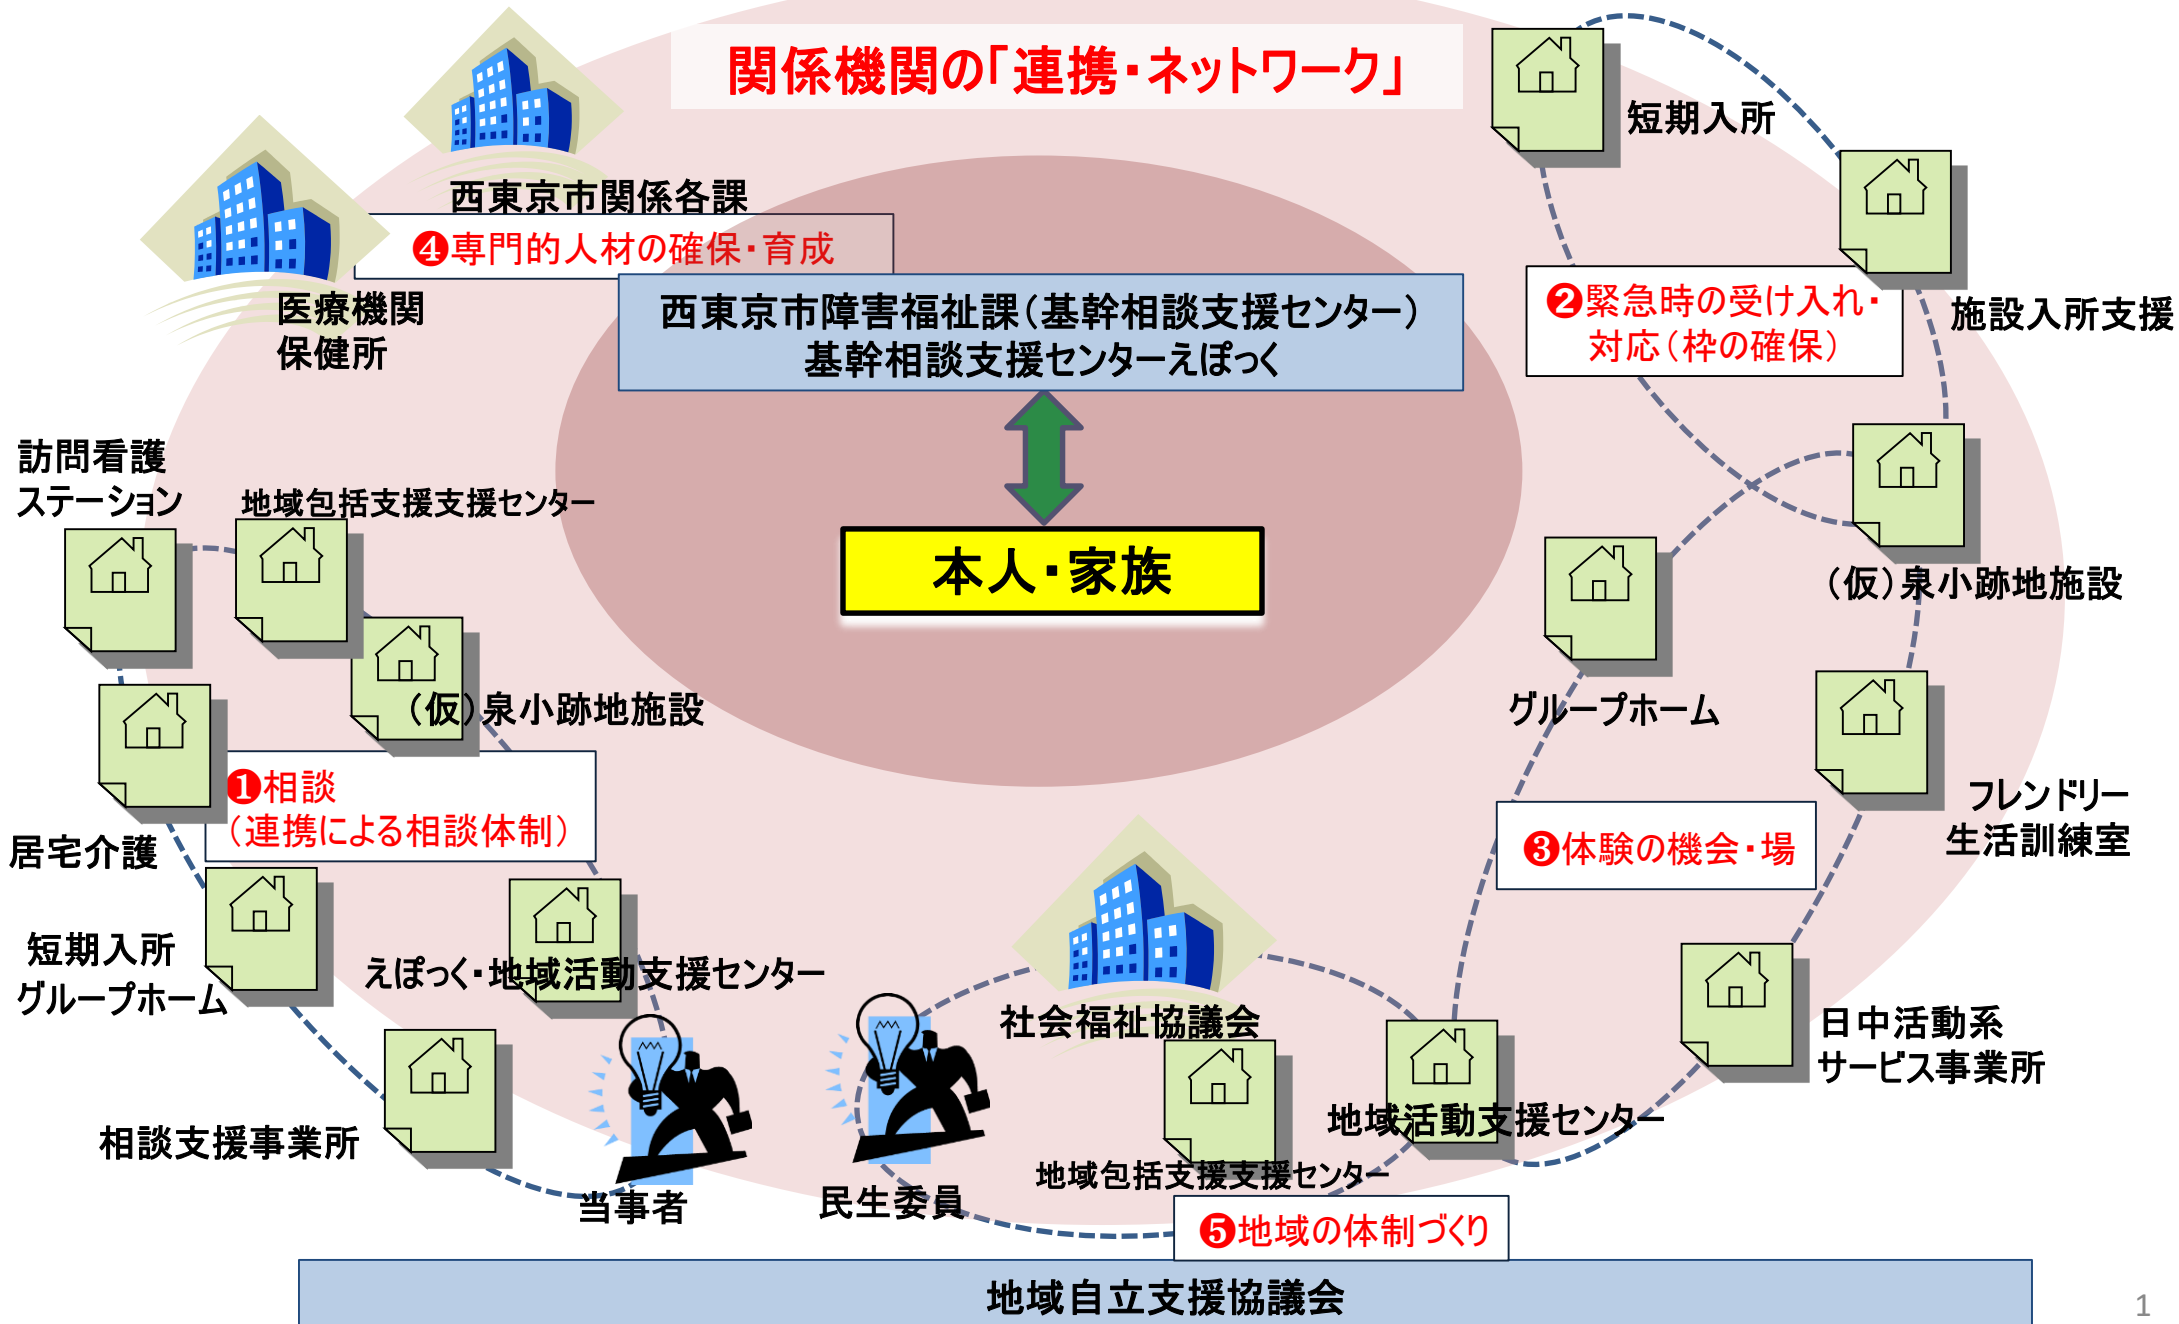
関係機関の「連携・ネットワーク」

西東京市関係各課

❹専門的人材の確保・育成

医療機関
保健所

西東京市障害福祉課（基幹相談支援センター）
基幹相談支援センターえぽっく

本人・家族

短期入所

施設入所支援

❷緊急時の受け入れ・対応（枠の確保）

（仮）泉小跡地施設

グループホーム

フレンドリー
生活訓練室

❸体験の機会・場

日中活動系
サービス事業所

地域活動支援センター

地域包括支援支援センター

❺地域の体制づくり

社会福祉協議会

民生委員

当事者

えぽっく・地域活動支援センター

相談支援事業所

短期入所
グループホーム

居宅介護

❶相談
（連携による相談体制）

（仮）泉小跡地施設

地域包括支援支援センター

訪問看護
ステーション

地域自立支援協議会

1